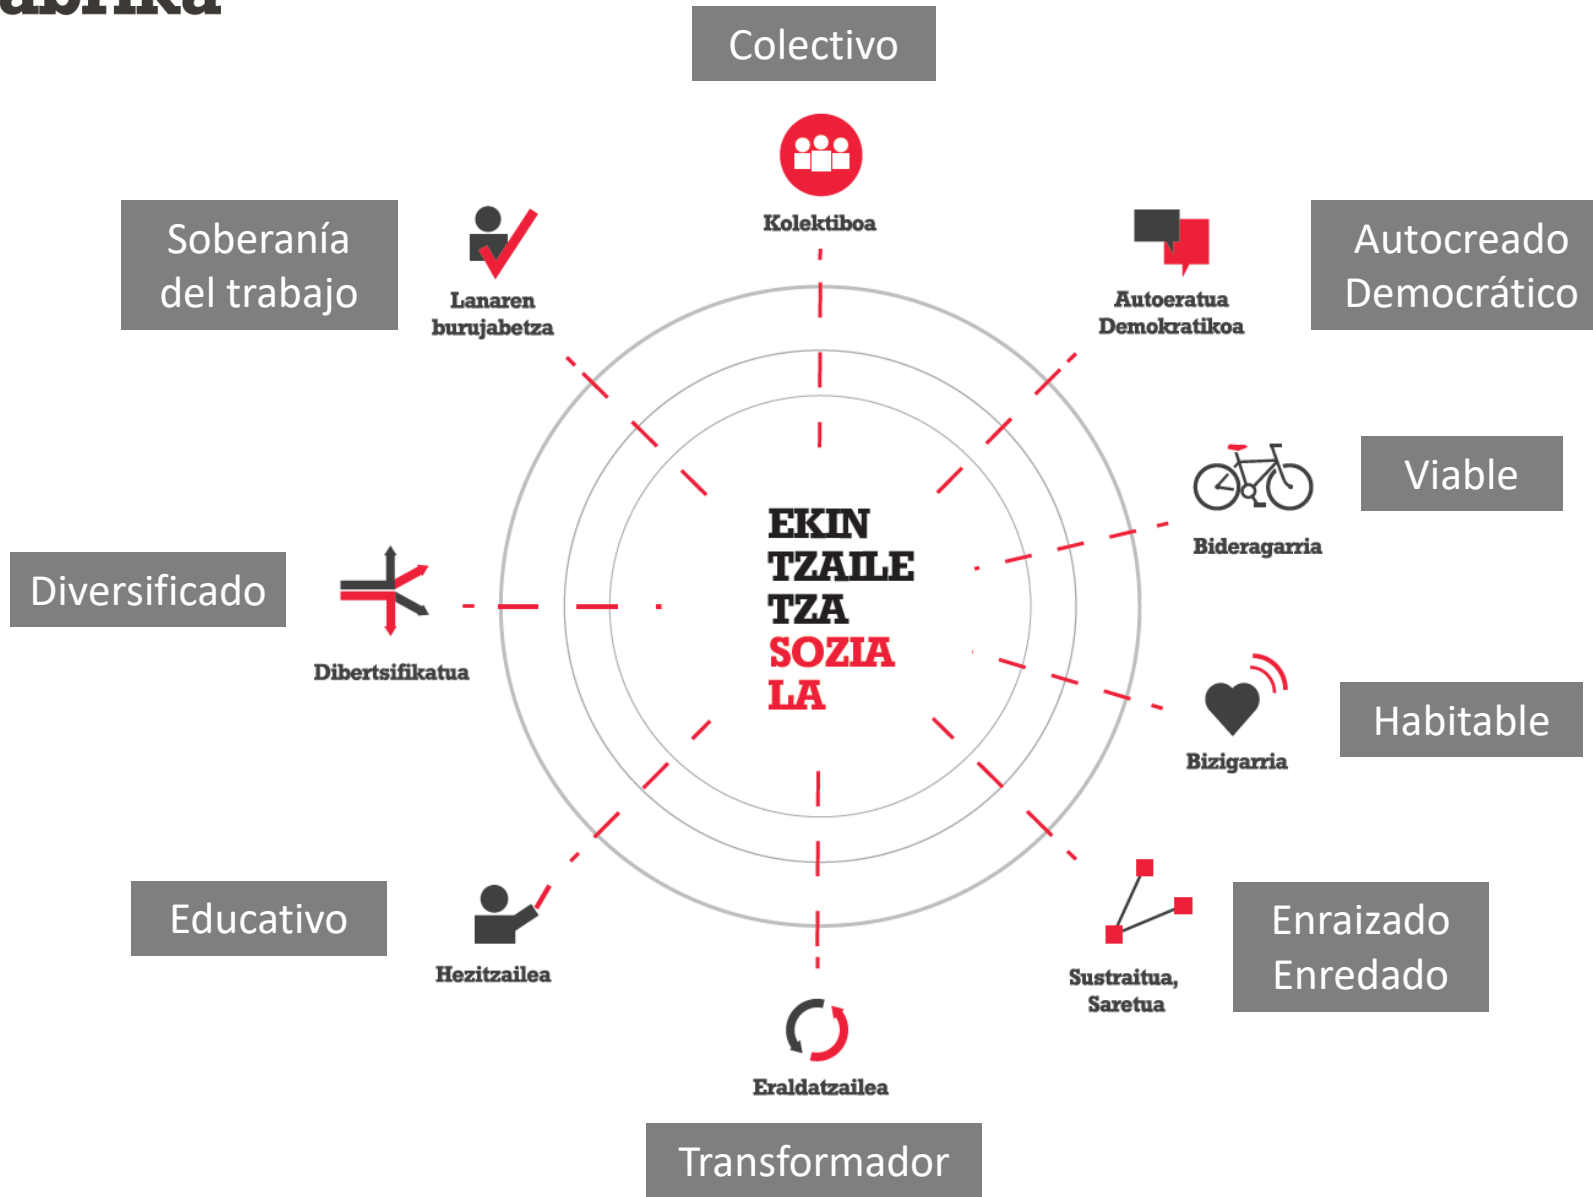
abrika

Colectivo

Kolektiboa

Soberanía del trabajo

Lanaren burujabetza

Autoeratua Demokratikoa

Autocreado Democrático

Viable

Bideragarria

Diversificado

Dibertsifikatua

EKIN TZAILE TZA SOZIA LA

Habitable

Bizigarria

Educativo

Hezitzailea

Sustraitua, Saretua

Enraizado Enredado

Eraldatzailea

Transformador